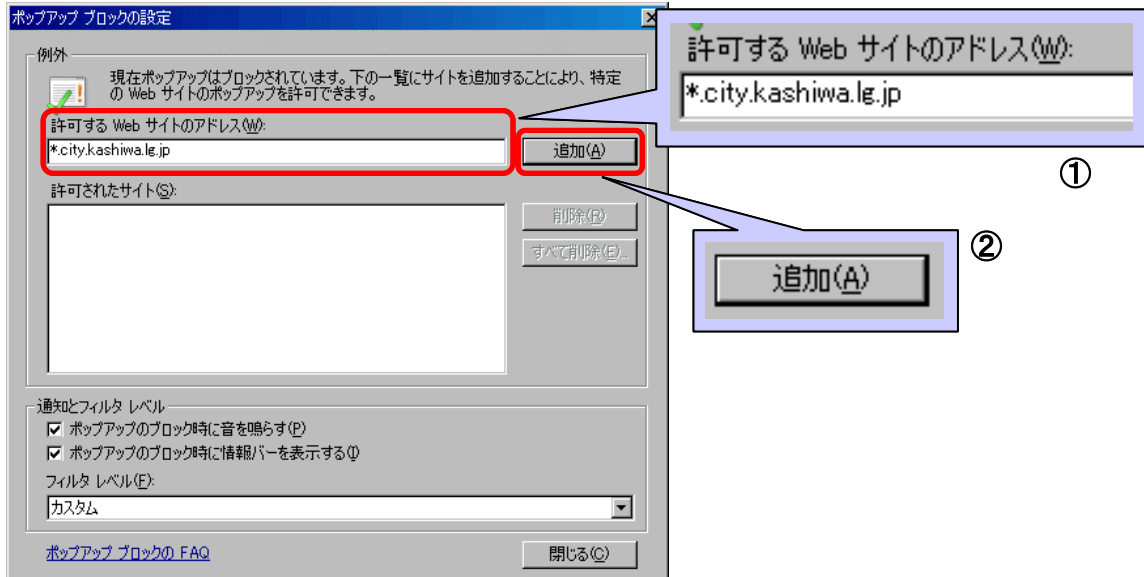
ポップアップ ブロックの設定

例外

現在ポップアップはブロックされています。下の一覧にサイトを追加することにより、特定の Web サイトのポップアップを許可できます。

許可する Web サイトのアドレス(W):

*.city.kashiwa.lg.jp

追加(A)

許可されたサイト(S):

削除(R)

すべて削除(E)...

通知とフィルタ レベル

ポップアップのブロック時に音を鳴らす(P)

ポップアップのブロック時に情報バーを表示する(I)

フィルタ レベル(F):

カスタム

ポップアップ ブロックの FAQ

閉じる(C)

許可する Web サイトのアドレス(W):

*.city.kashiwa.lg.jp

①

②

追加(A)